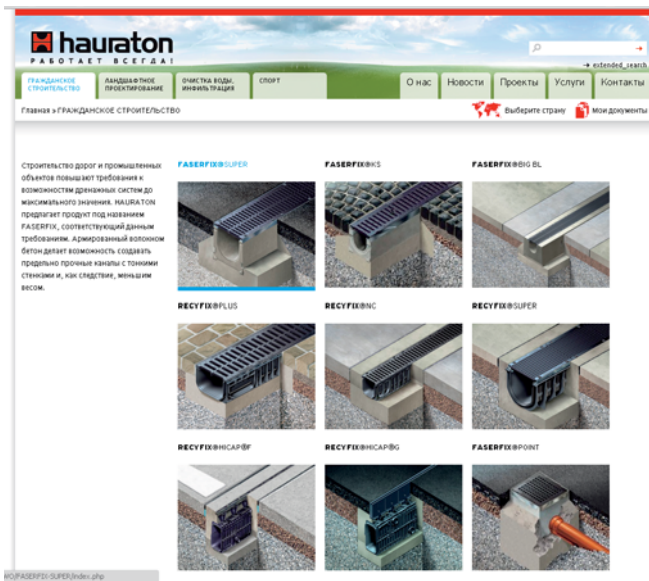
hauraton
РАБОТАЕТ ВСЕГДА!

→ extended_search

ГРАЖДАНСКОЕ СТРОИТЕЛЬСТВО
ЛАНДШАФТНОЕ ПРОЕКТИРОВАНИЕ
ОЧИСТКА ВОДЫ, ИНФИЛЬТРАЦИЯ
СПОРТ
О нас
Новости
Проекты
Услуги
Контакты

Главная » ГРАЖДАНСКОЕ СТРОИТЕЛЬСТВО

Выберите страну
Мои документы

Строительство дорог и промышленных объектов повышают требования к возможностям дренажных систем до максимального значения. HAURATON предлагает продукт под названием FASERFIX, соответствующий данным требованиям. Армированный волокном бетон делает возможность создавать предельно прочные каналы с тонкими стенками и, как следствие, меньшим весом.

FASERFIX®SUPER
FASERFIX®KS
FASERFIX®BIG BL
RECYFIX®PLUS
RECYFIX®NC
RECYFIX®SUPER
RECYFIX®HICAP®F
RECYFIX®HICAP®G
FASERFIX®POINT

nl/FASERFIX-SUPER/index.php